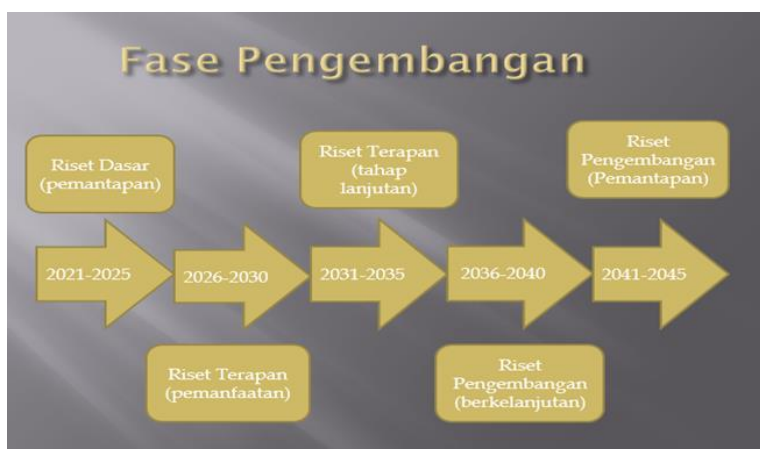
Fase Pengembangan

Riset Dasar (pemantapan)

2021-2025

2026-2030

Riset Terapan (pemanfaatan)

Riset Terapan (tahap lanjutan)

2031-2035

2036-2040

Riset Pengembangan (berkelanjutan)

Riset Pengembangan (Pemantapan)

2041-2045